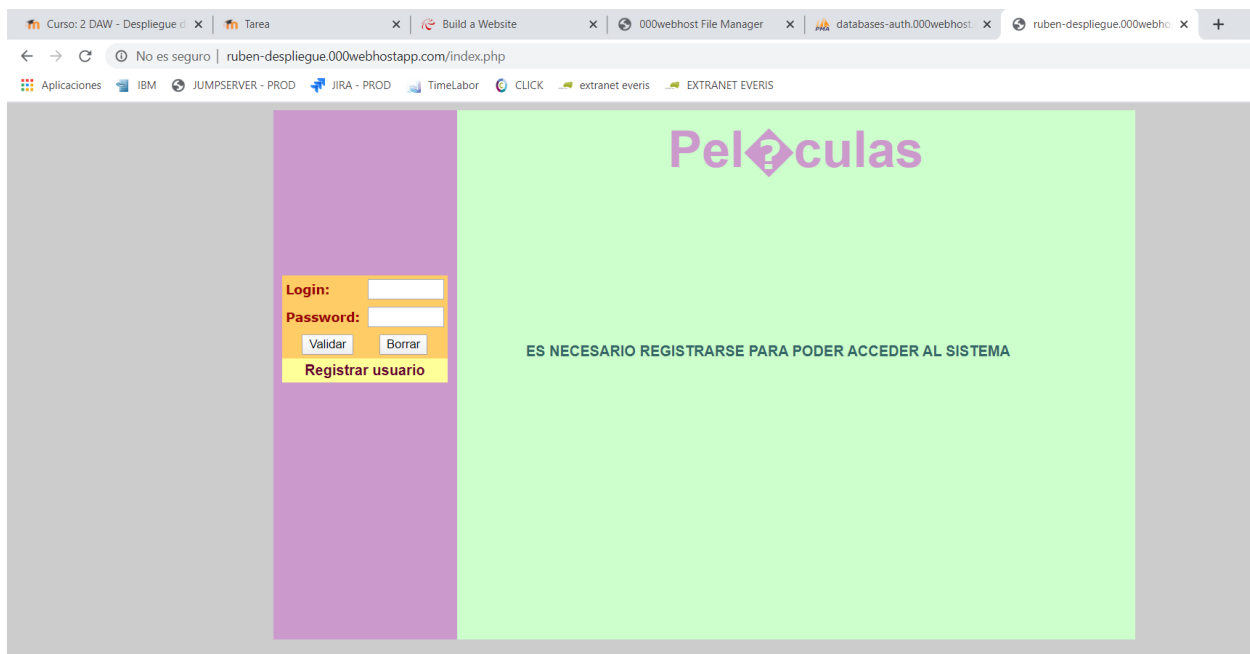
Curso: 2 DAW - Despliegue d ×
Tarea ×
Build a Website ×
000webhost File Manager ×
databases-auth.000webhost ×
ruben-despliegue.000webho ×
+

← → C ⓘ No es seguro | ruben-despliegue.000webhostapp.com/index.php

Aplicaciones IBM JUMPSERVER - PROD JIRA - PROD TimeLabor CLICK extranet everis EXTRANET EVERIS

Pel�culas

Login:
Password:
Validar Borrar
Registrar usuario

ES NECESARIO REGISTRARSE PARA PODER ACCEDER AL SISTEMA